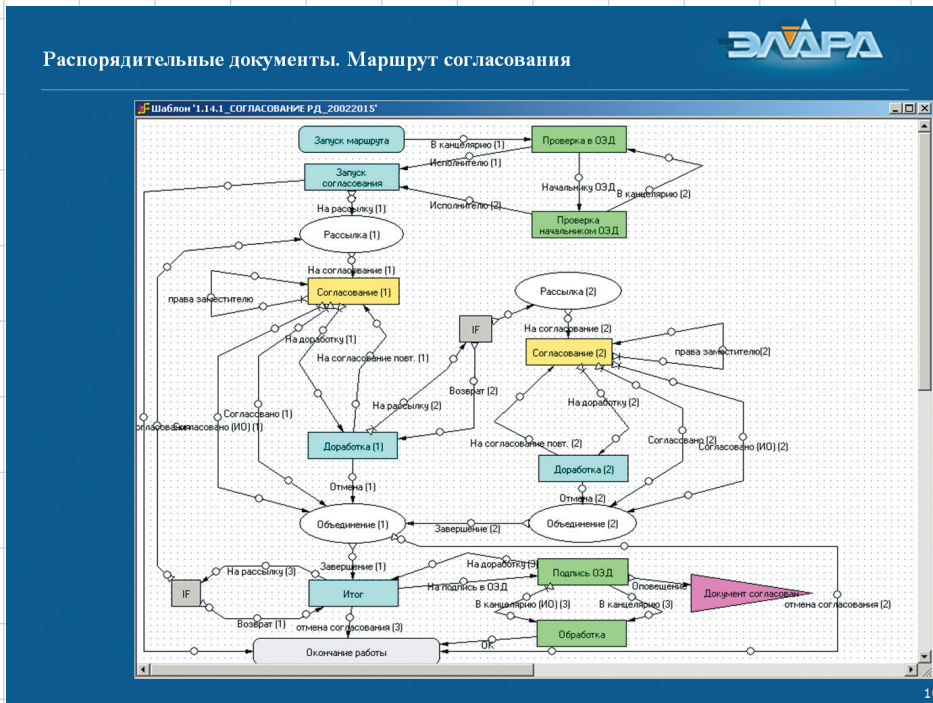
Распорядительные документы. Маршрут согласования

ЭЛАРА

Шаблон '1.14.1_СОГЛАСОВАНИЕ РД_20022015'

Запуск маршрута
В канцелярию (1)
Проверка в ОЗД
Исполнителю (1)
Запуск согласования
Начальнику ОЗД
В канцелярию (2)
Исполнителю (2)
Проверка начальником ОЗД
На рассылку (1)
Рассылка (1)
На согласование (1)
права заместителю
Согласование (1)
Рассылка (2)
IF
На согласование (2)
На доработку (1)
На согласование повт. (1)
Согласование (2)
права заместителю(2)
Возврат (2)
На рассылку (2)
На доработку (2)
согласовано
Согласовано (ИО) (1)
Согласовано (1)
Доработка (1)
На согласование повт. (2)
Согласовано (2)
Согласовано (ИО) (2)
Доработка (2)
Отмена (1)
Отмена (2)
Объединение (1)
Завершение (2)
Объединение (2)
Завершение (1)
На доработку (3)
На рассылку (3)
Подпись ОЗД
IF
Итог
На подпись в ОЗД
Оповещение
Документ согласован
В канцелярию (ИО) (3)
В канцелярию (3)
отмена согласования (2)
Возврат (1)
отмена согласования (3)
Обработка
OK
Окончание работы

1